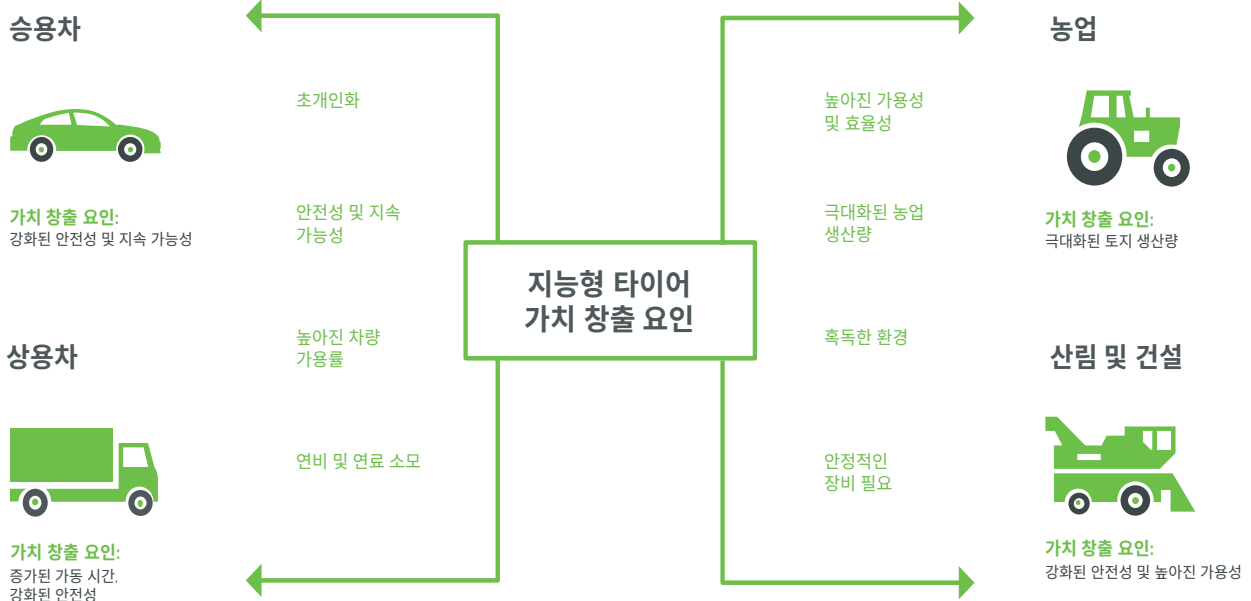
승용차

가치 창출 요인:
강화된 안전성 및 지속 가능성

초개인화

안전성 및 지속 가능성

높아진 차량 가용률

연비 및 연료 소모

상용차

가치 창출 요인:
증가된 가동 시간, 강화된 안전성

지능형 타이어
가치 창출 요인

농업

높아진 가용성 및 효율성

극대화된 농업 생산량

혹독한 환경

안정적인 장비 필요

가치 창출 요인:
극대화된 토지 생산량

산림 및 건설

가치 창출 요인:
강화된 안전성 및 높아진 가용성